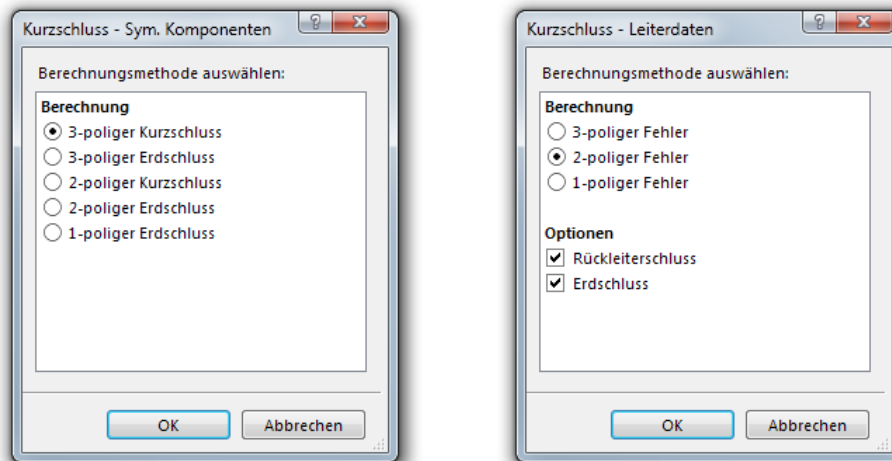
Kurzschluss - Sym. Komponenten

?

X

Berechnungsmethode auswählen:

Berechnung

3-poliger Kurzschluss

3-poliger Erdschluss

2-poliger Kurzschluss

2-poliger Erdschluss

1-poliger Erdschluss

OK

Abbrechen

Kurzschluss - Leiterdaten

?

X

Berechnungsmethode auswählen:

Berechnung

3-poliger Fehler

2-poliger Fehler

1-poliger Fehler

Optionen

Rückleiterschluss

Erdschluss

OK

Abbrechen